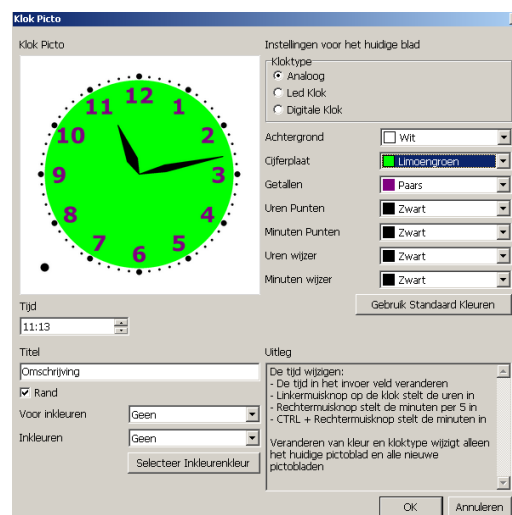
Klok Picto

Klok Picto

12
1
2
3
4
5
6
7
8
9
10
11

Tijd
11:13

Titel
Omschrijving
Rand
Voor inkleuren Geen
Inkleuren Geen
Selecteer Inkleurenkleur

Instellingen voor het huidige blad
Kloktype
Analoog
Led Klok
Digitale Klok

Achtergrond Wit
Cijferplaat Limoengroen
Getallen Paars
Uren Punten Zwart
Minuten Punten Zwart
Uren wijzer Zwart
Minuten wijzer Zwart
Gebruik Standaard Kleuren

Uitleg
De tijd wijzigen:
- De tijd in het invoer veld veranderen
- Linkermuisknop op de klok stelt de uren in
- Rechtermuisknop stelt de minuten per 5 in
- CTRL + Rechtermuisknop stelt de minuten in

Veranderen van kleur en kloktype wijzigt alleen het huidige pictoblad en alle nieuwe pictobladen

OK
Annuleren